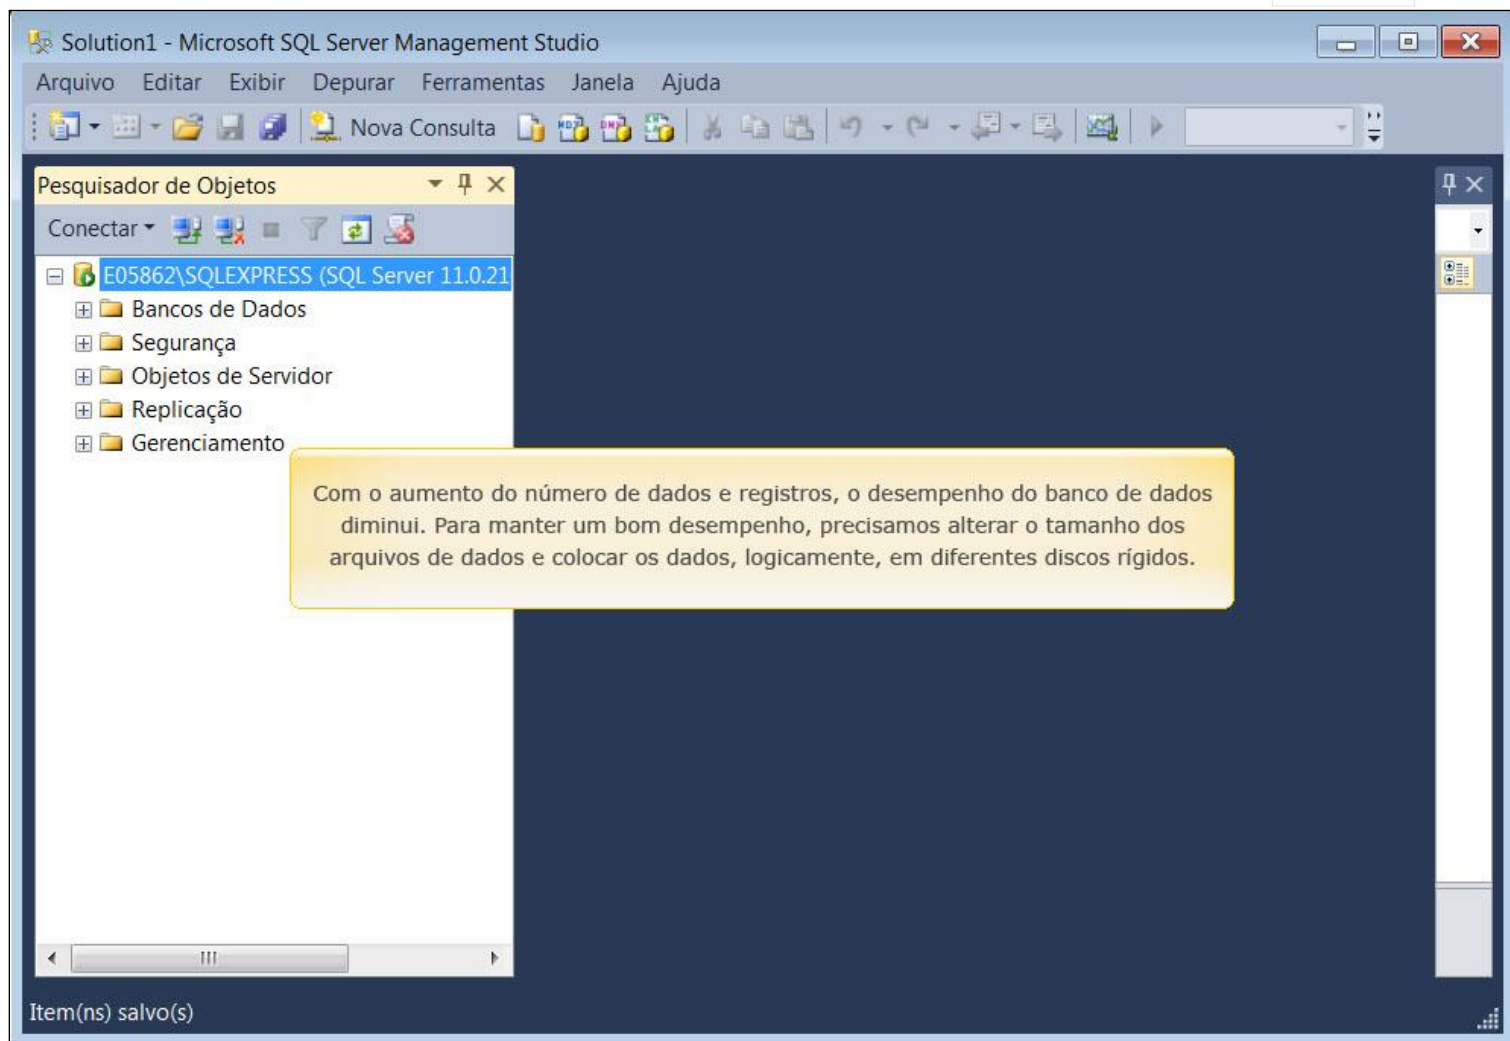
Solution1 - Microsoft SQL Server Management Studio

Arquivo Editar Exibir Depurar Ferramentas Janela Ajuda

Nova Consulta

Pesquisador de Objetos

Conectar

E05862\SQLEXPRESS (SQL Server 11.0.21

Bancos de Dados

Segurança

Objetos de Servidor

Replicação

Gerenciamento

Com o aumento do número de dados e registros, o desempenho do banco de dados diminui. Para manter um bom desempenho, precisamos alterar o tamanho dos arquivos de dados e colocar os dados, logicamente, em diferentes discos rígidos.

Item(ns) salvo(s)